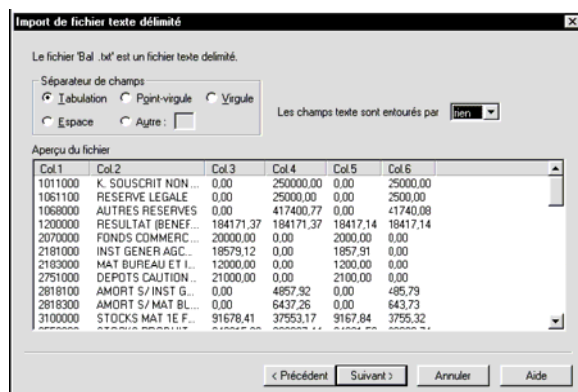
Import de fichier texte délimité

Le fichier 'Bal .txt' est un fichier texte delimité.

Séparateur de champs
Tabulation
Point-virgule
Virgule
Espace
Autre :

Les champs texte sont entourés par rien

Aperçu du fichier

| Col.1 | Col.2 | Col.3 | Col.4 | Col.5 | Col.6 |
|---|---|---|---|---|---|
| 1011000 | K. SOUSCRIT NON ... | 0,00 | 250000,00 | 0,00 | 25000,00 |
| 1061100 | RESERVE LEGALE | 0,00 | 25000,00 | 0,00 | 2500,00 |
| 1068000 | AUTRES RESERVES | 0,00 | 417400,77 | 0,00 | 41740,08 |
| 1200000 | RESULTAT (BENEF... | 184171,37 | 184171,37 | 18417,14 | 18417,14 |
| 2070000 | FONDS COMMERC... | 20000,00 | 0,00 | 2000,00 | 0,00 |
| 2181000 | INST GENER AGC... | 18579,12 | 0,00 | 1857,91 | 0,00 |
| 2183000 | MAT BUREAU ET I... | 12000,00 | 0,00 | 1200,00 | 0,00 |
| 2751000 | DEPOTS CAUTION ... | 21000,00 | 0,00 | 2100,00 | 0,00 |
| 2818100 | AMORT S/ INST G... | 0,00 | 4857,92 | 0,00 | 485,79 |
| 2818300 | AMORT S/ MAT BL... | 0,00 | 6437,26 | 0,00 | 643,73 |
| 3100000 | STOCKS MAT 1E F... | 91678,41 | 37553,17 | 9167,84 | 3755,32 |
| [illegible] | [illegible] | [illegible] | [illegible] | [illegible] | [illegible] |

< Précédent
Suivant >
Annuler
Aide